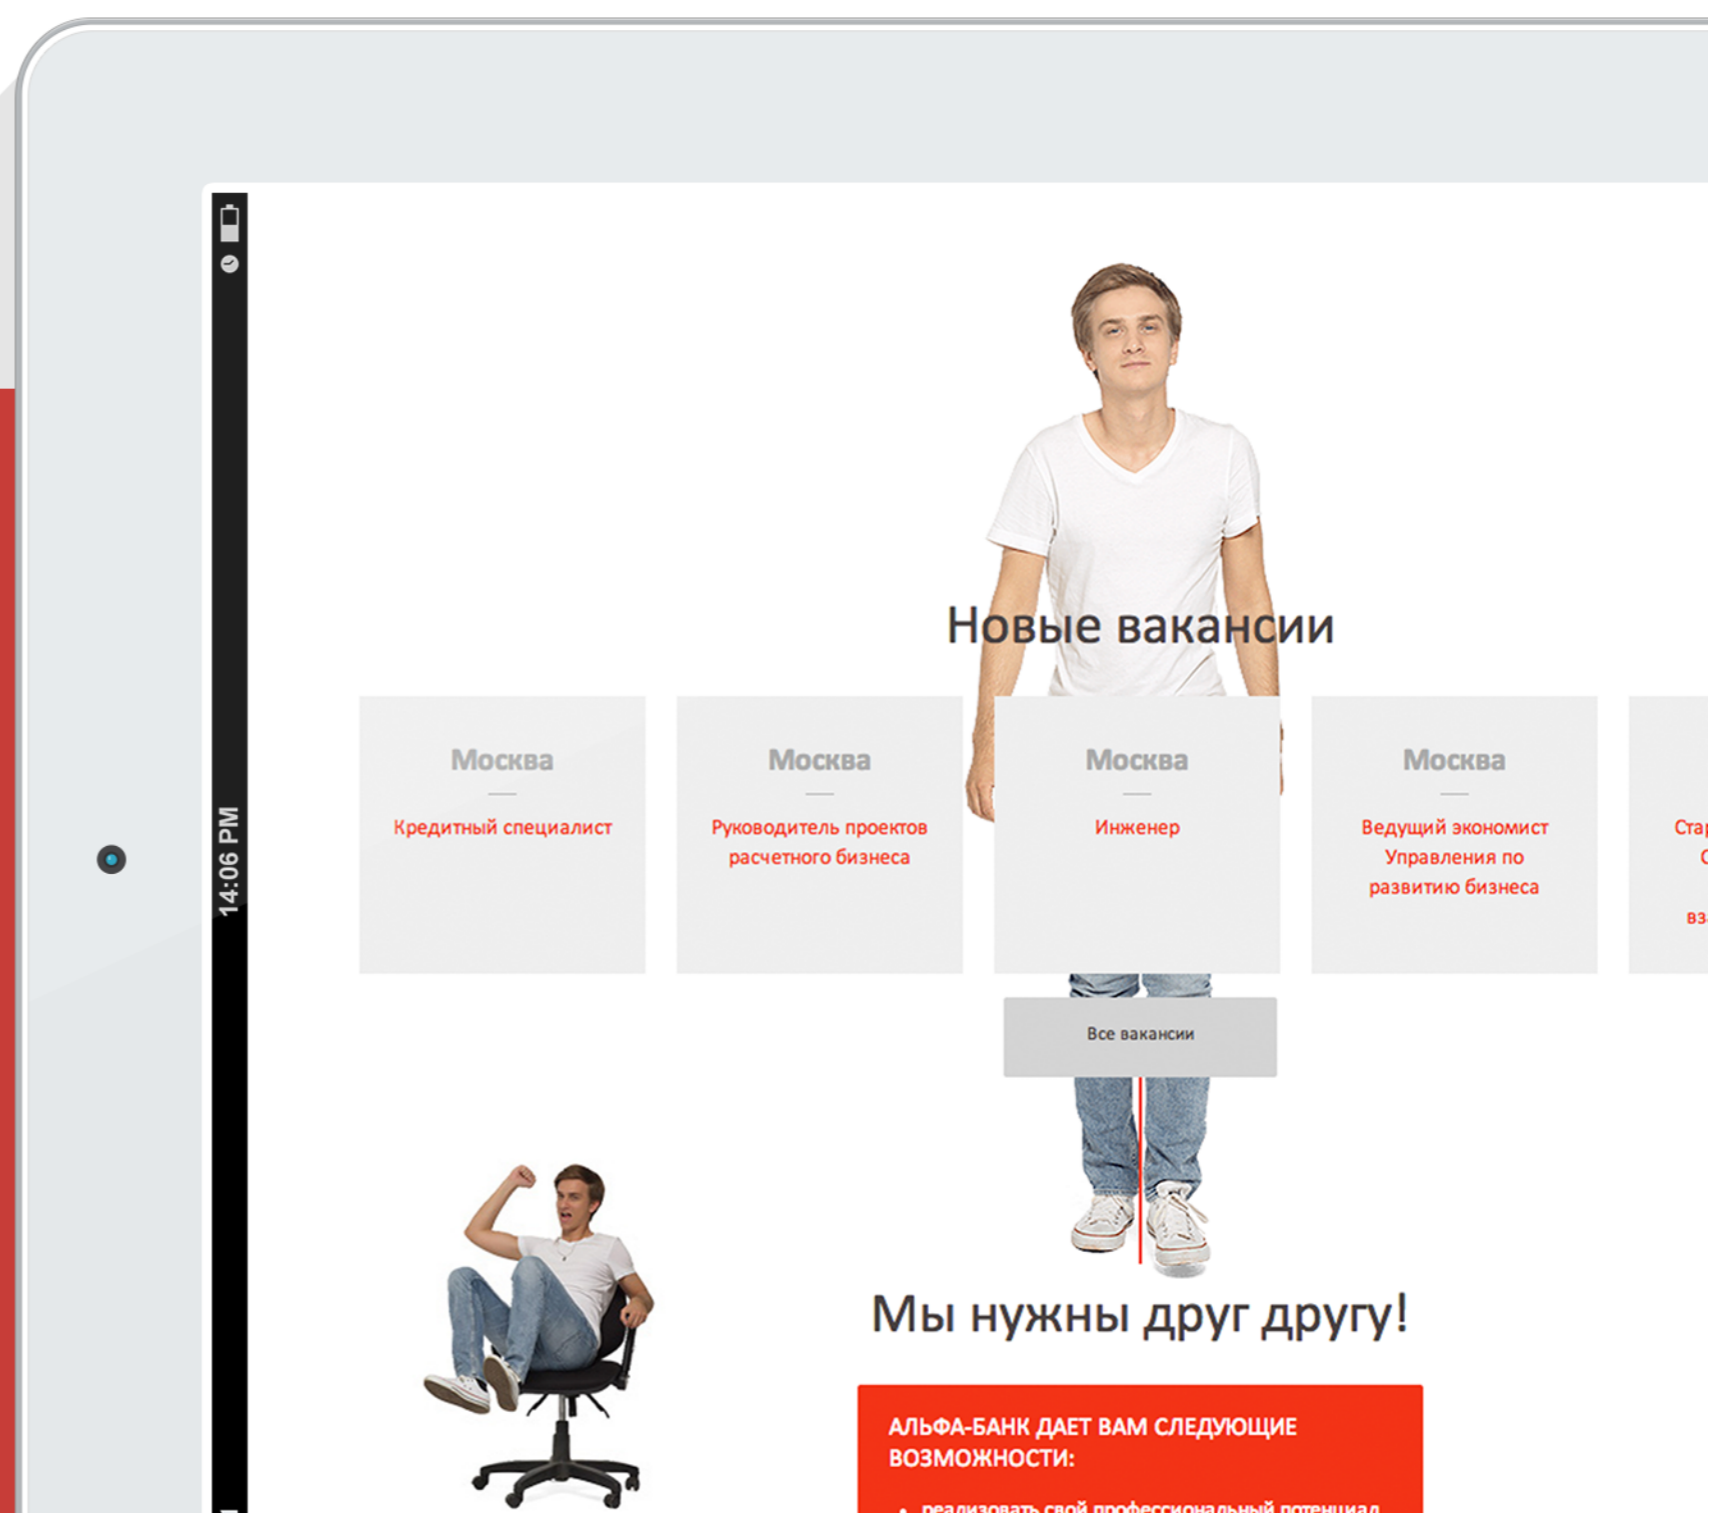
14:06 PM

Новые вакансии

Москва
Кредитный специалист

Москва
Руководитель проектов расчетного бизнеса

Москва
Инженер

Москва
Ведущий экономист Управления по развитию бизнеса

Стар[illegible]
С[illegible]
вз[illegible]

Все вакансии

Мы нужны друг другу!

АЛЬФА-БАНК ДАЕТ ВАМ СЛЕДУЮЩИЕ ВОЗМОЖНОСТИ:

• реализовать свой профессиональный потенциал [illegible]